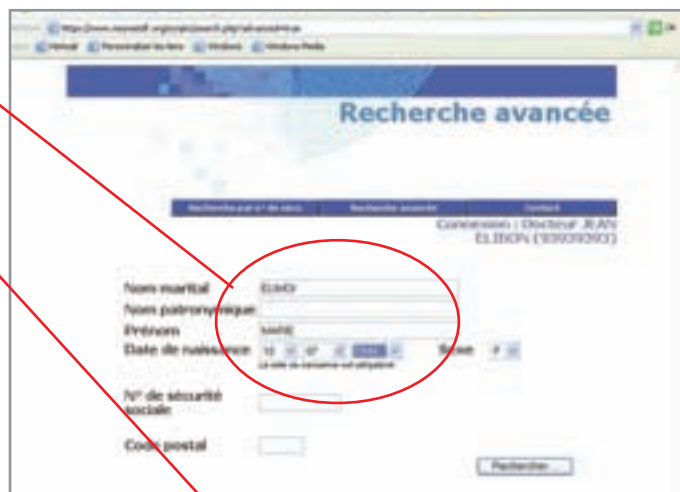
Recherche avancée

Recherche par n° de sécu | Recherche avancée | Contact

Connexion : Docteur JEAN ELBON (99999999)

Nom marital ELBON
Nom patronymique
Prénom MARIE
Date de naissance 10 07 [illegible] Sexe F
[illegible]

N° de sécurité sociale

Code postal

Rechercher...